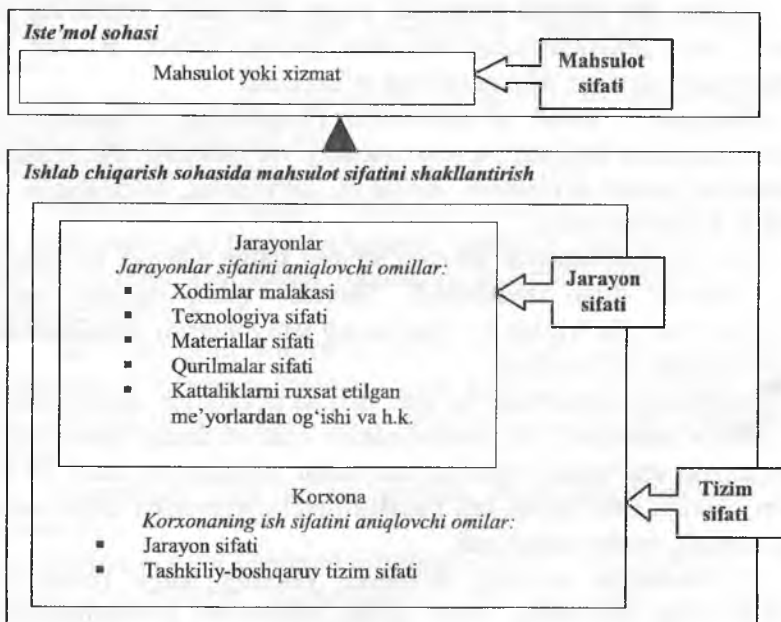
*Iste'mol sohasi*

Mahsulot yoki xizmat

**Mahsulot sifati**

*Ishlab chiqarish sohasida mahsulot sifatini shakllantirish*

Jarayonlar
*Jarayonlar sifatini aniqlovchi omillar:*
- Xodimlar malakasi
- Texnologiya sifati
- Materiallar sifati
- Qurilmalar sifati
- Kattaliklarni ruxsat etilgan me'yorlardan og'ishi va h.k.

**Jarayon sifati**

Korxona
*Korxonaning ish sifatini aniqlovchi omilar:*
- Jarayon sifati
- Tashkiliy-boshqaruv tizim sifati

**Tizim sifati**